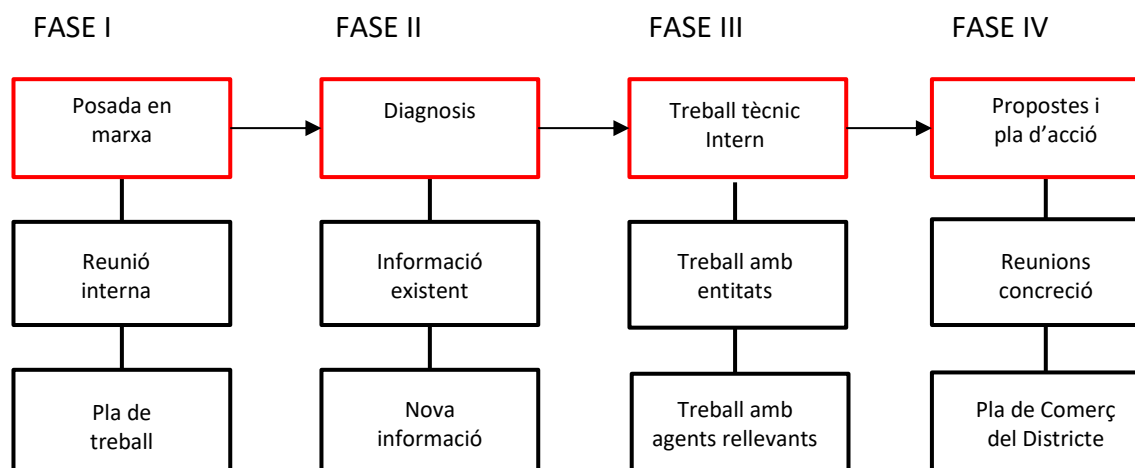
FASE I

Posada en marxa

Reunió interna

Pla de treball

FASE II

Diagnosis

Informació existent

Nova informació

FASE III

Treball tècnic Intern

Treball amb entitats

Treball amb agents rellevants

FASE IV

Propostes i pla d'acció

Reunions concreció

Pla de Comerç del Districte